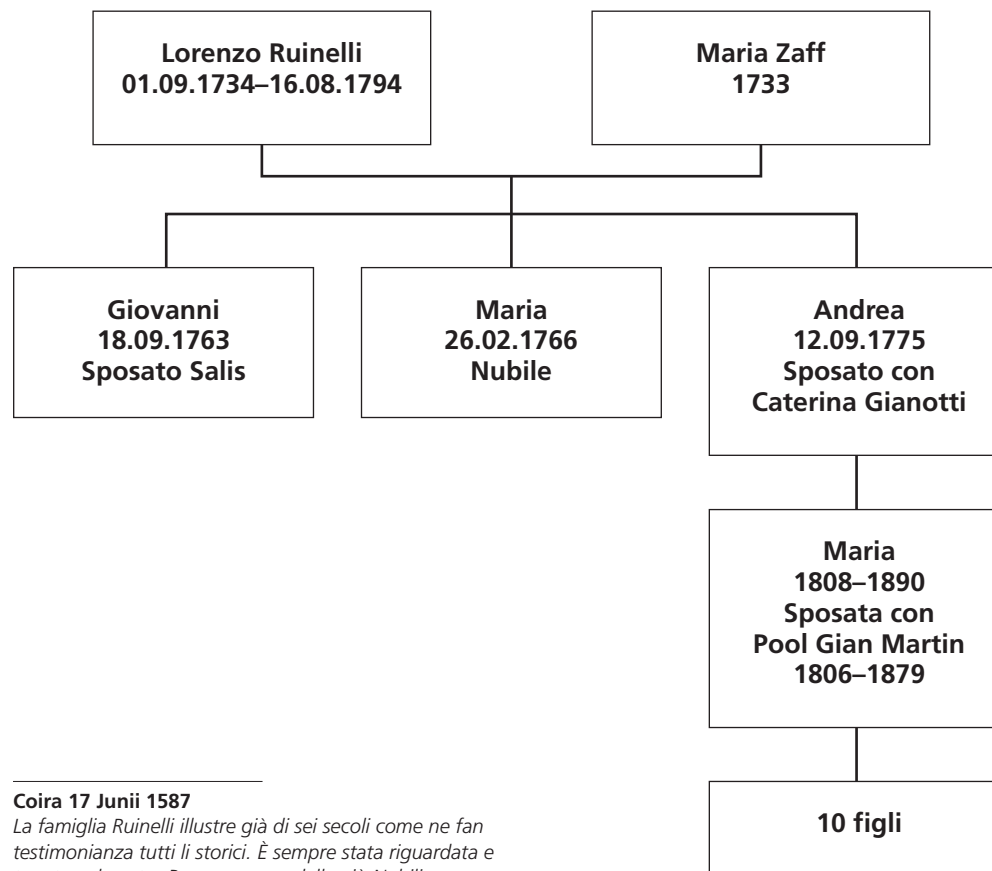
Lorenzo Ruinelli
01.09.1734–16.08.1794

Maria Zaff
1733

Giovanni
18.09.1763
Sposato Salis

Maria
26.02.1766
Nubile

Andrea
12.09.1775
Sposato con
Caterina Gianotti

Maria
1808–1890
Sposata con
Pool Gian Martin
1806–1879

10 figli

Coira 17 Junii 1587
La famiglia Ruinelli illustre già di sei secoli come ne fan testimonianza tutti li storici. È sempre stata riguardata e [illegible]